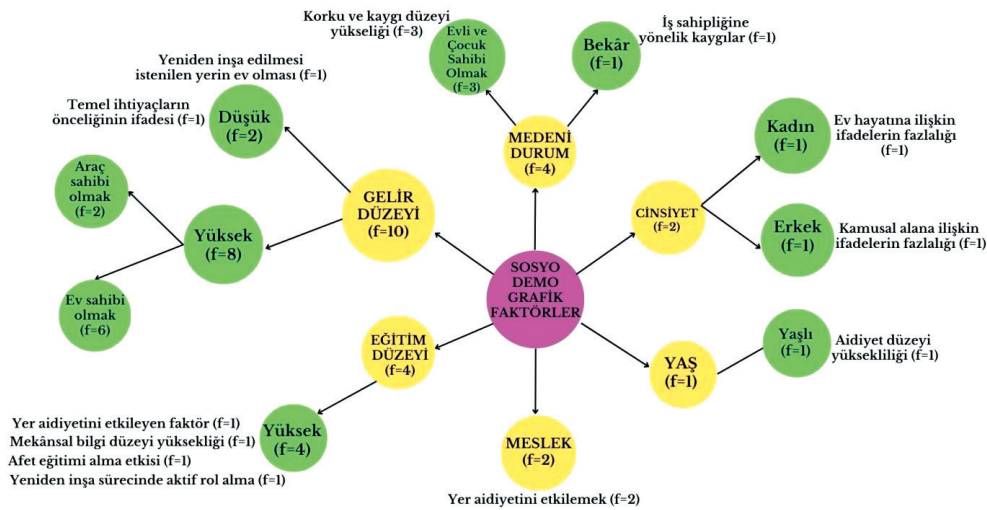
SOSYO DEMO GRAFİK FAKTÖRLER

MEDENİ DURUM (f=4)

Evli ve Çocuk Sahibi Olmak (f=3)

Korku ve kaygı düzeyi yüksekliği (f=3)

Bekâr (f=1)

İş sahipliğine yönelik kaygılar (f=1)

CİNSİYET (f=2)

Kadın (f=1)

Ev hayatına ilişkin ifadelerin fazlalığı (f=1)

Erkek (f=1)

Kamusal alana ilişkin ifadelerin fazlalığı (f=1)

YAŞ (f=1)

Yaşlı (f=1)

Aidiyet düzeyi yüksekliliği (f=1)

MESLEK (f=2)

Yer aidiyetini etkilemek (f=2)

EĞİTİM DÜZEYİ (f=4)

Yüksek (f=4)

Yer aidiyetini etkileyen faktör (f=1)
Mekânsal bilgi düzeyi yüksekliği (f=1)
Afet eğitimi alma etkisi (f=1)
Yeniden inşa sürecinde aktif rol alma (f=1)

GELİR DÜZEYİ (f=10)

Düşük (f=2)

Yeniden inşa edilmesi istenilen yerin ev olması (f=1)

Temel ihtiyaçların önceliğinin ifadesi (f=1)

Yüksek (f=8)

Araç sahibi olmak (f=2)

Ev sahibi olmak (f=6)